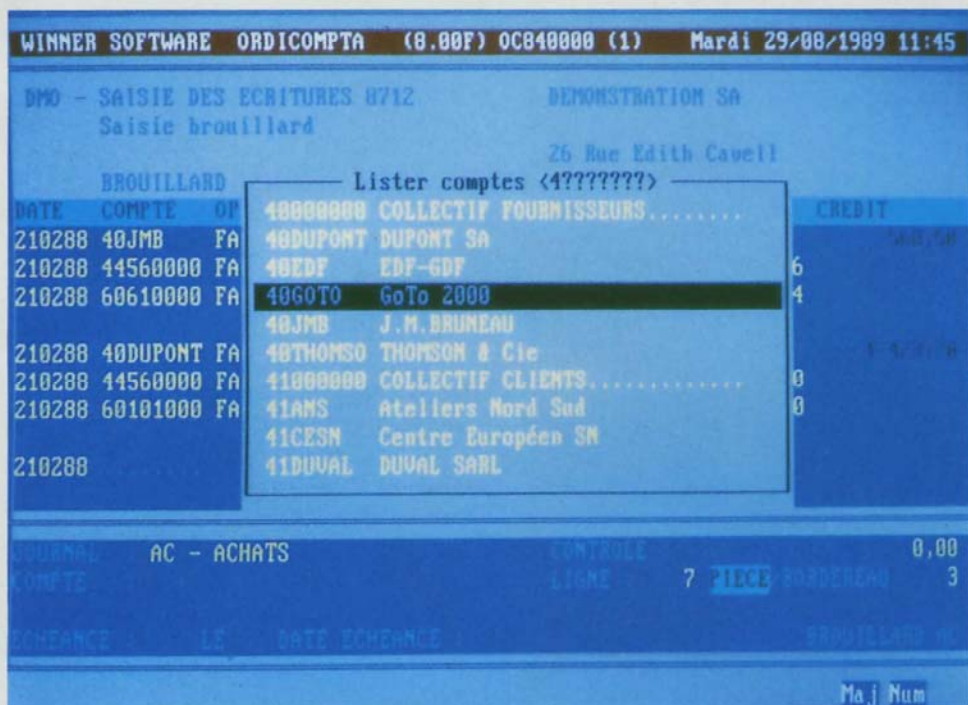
WINNER SOFTWARE ORDICOMPTA (8.00F) OC840000 (1) Mardi 29/08/1989 11:45

DMO - SAISIE DES ECRITURES 8712
Saisie brouillard

DEMONSTRATION SA

26 Rue Edith Cavell

BROUILLARD

Lister comptes <4???????>

| DATE | COMPTE | OP |
|---|---|---|
| 210288 | 40JMB | FA |
| 210288 | 44560000 | FA |
| 210288 | 60610000 | FA |
| 210288 | 40DUPONT | FA |
| 210288 | 44560000 | FA |
| 210288 | 60101000 | FA |
| 210288 | | |

40000000 COLLECTIF FOURNISSEURS........
40DUPONT DUPONT SA
40EDF EDF-GDF
40GOTO GoTo 2000
40JMB J.M.BRUNEAU
40THOMSO THOMSON & Cie
41000000 COLLECTIF CLIENTS............
41ANS Ateliers Nord Sud
41CESN Centre Européen SN
41DUVAL DUVAL SARL

CREDIT
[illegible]
6
4
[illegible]
0
0

JOURNAL AC - ACHATS
COMPTE
CONTROLE 0,00
LIGNE 7 PIECE BORDEREAU 3
ECHEANCE LE DATE ECHEANCE
BROUILLARD AC

Maj Num